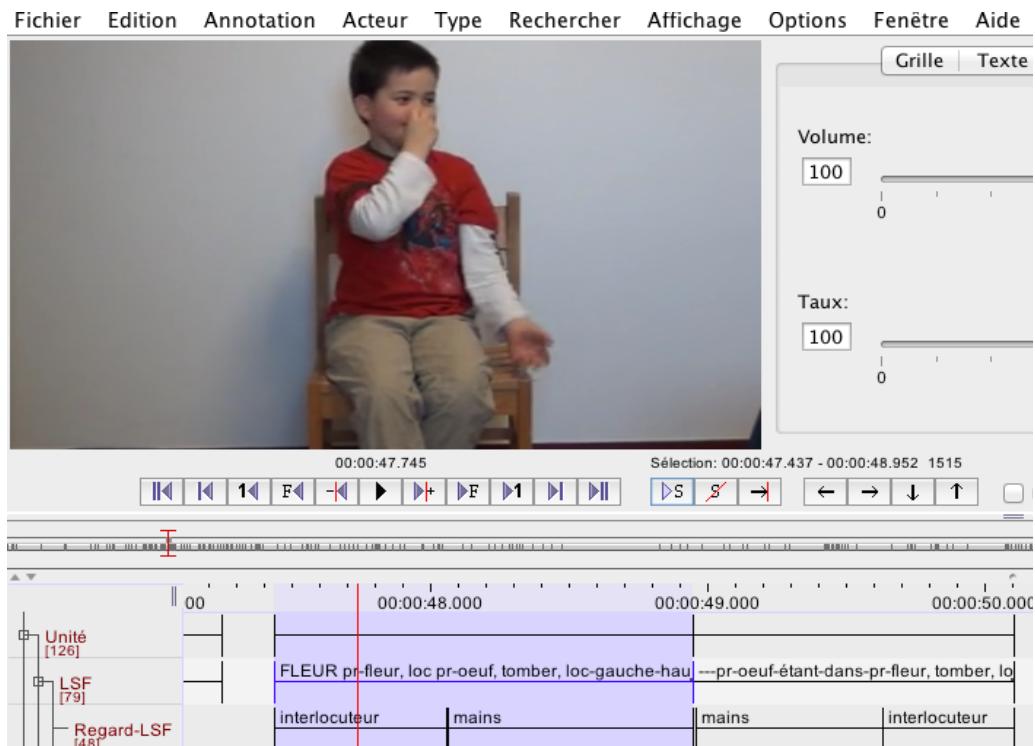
Fichier Edition Annotation Acteur Type Rechercher Affichage Options Fenêtre Aide

Grille | Texte

Volume:
100
0

Taux:
100
0

00:00:47.745

Sélection: 00:00:47.437 - 00:00:48.952 1515

00 00:00:48.000 00:00:49.000 00:00:50.000

Unité
[126]

LSF
[79]

Regard-LSF
[48]

FLEUR pr-fleur, loc pr-oeuf, tomber, loc-gauche-hau ---pr-oeuf-étant-dans-pr-fleur, tomber, lo

interlocuteur mains mains interlocuteur